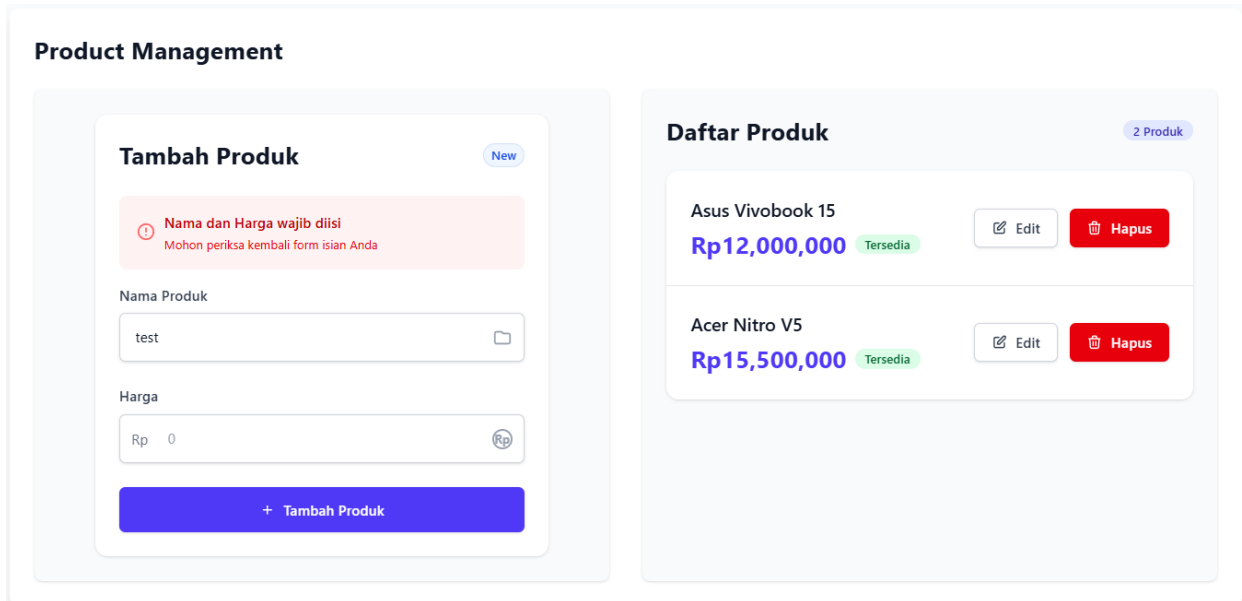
Product Management

Tambah Produk

New

Nama dan Harga wajib diisi

Mohon periksa kembali form isian Anda

Nama Produk

test

Harga

Rp 0

Rp

+ Tambah Produk

Daftar Produk

2 Produk

Asus Vivobook 15

Rp12,000,000 Tersedia

Edit

Hapus

Acer Nitro V5

Rp15,500,000 Tersedia

Edit

Hapus